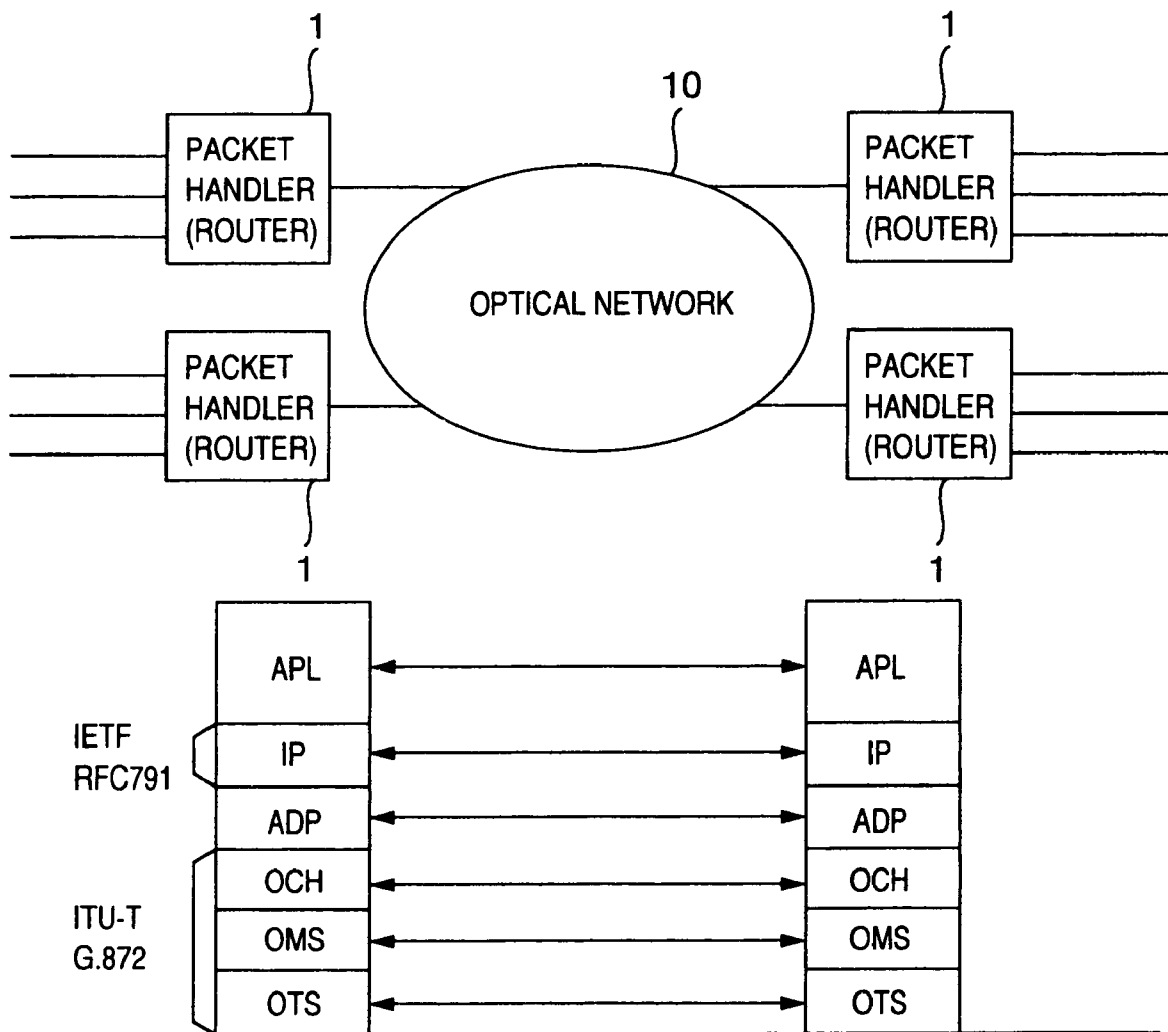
1

1

10

PACKET HANDLER (ROUTER)

PACKET HANDLER (ROUTER)

OPTICAL NETWORK

PACKET HANDLER (ROUTER)

PACKET HANDLER (ROUTER)

1

1

APL

APL

IETF RFC791

IP

IP

ADP

ADP

OCH

OCH

ITU-T G.872

OMS

OMS

OTS

OTS